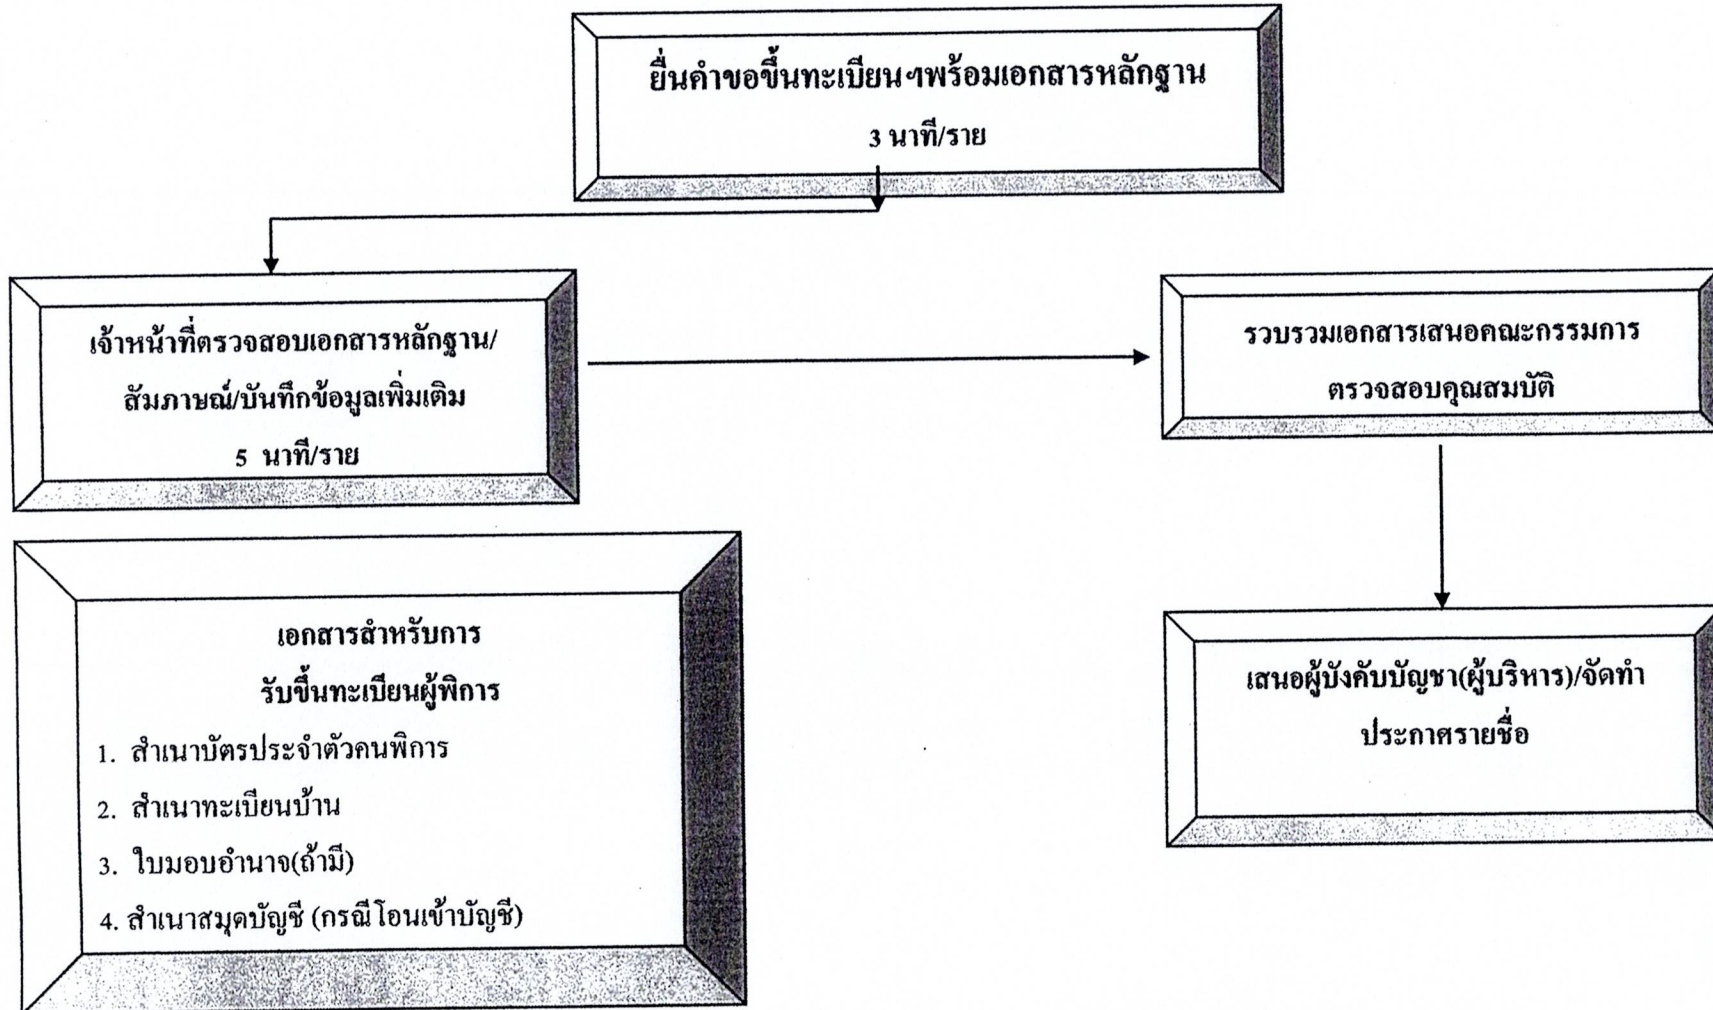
ยื่นคำขอขึ้นทะเบียนฯพร้อมเอกสารหลักฐาน
3 นาที/ราย

เจ้าหน้าที่ตรวจสอบเอกสารหลักฐาน/สัมภาษณ์/บันทึกข้อมูลเพิ่มเติม
5 นาที/ราย

รวบรวมเอกสารเสนอคณะกรรมการตรวจสอบคุณสมบัติ

เสนอผู้บังคับบัญชา(ผู้บริหาร)/จัดทำประกาศรายชื่อ

เอกสารสำหรับการ
รับขึ้นทะเบียนผู้พิการ
1. สำเนาบัตรประจำตัวคนพิการ
2. สำเนาทะเบียนบ้าน
3. ใบมอบอำนาจ(ถ้ามี)
4. สำเนาสมุดบัญชี (กรณีโอนเข้าบัญชี)